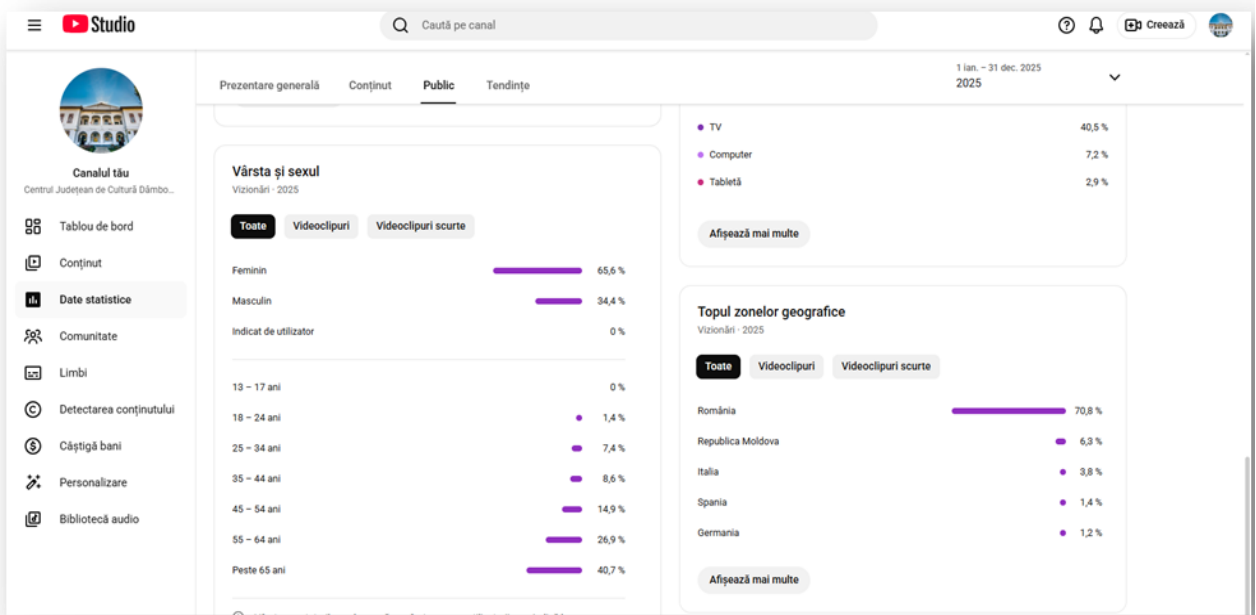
Studio

Caută pe canal

Creează

Canalul tău
Centrul Județean de Cultură Dâmbo...

Tablou de bord
Conținut
Date statistice
Comunitate
Limbi
Detectarea conținutului
Câștigă bani
Personalizare
Bibliotecă audio

Prezentare generală
Conținut
Public
Tendințe

1 ian. – 31 dec. 2025
2025

Vârsta și sexul
Vizionări · 2025

Toate
Videoclipuri
Videoclipuri scurte

| | |
|---|---|
| Feminin | 65,6 % |
| Masculin | 34,4 % |
| Indicat de utilizator | 0 % |

| | |
|---|---|
| 13 – 17 ani | 0 % |
| 18 – 24 ani | 1,4 % |
| 25 – 34 ani | 7,4 % |
| 35 – 44 ani | 8,6 % |
| 45 – 54 ani | 14,9 % |
| 55 – 64 ani | 26,9 % |
| Peste 65 ani | 40,7 % |

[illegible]

| | |
|---|---|
| TV | 40,5 % |
| Computer | 7,2 % |
| Tabletă | 2,9 % |

Afișează mai multe

Topul zonelor geografice
Vizionări · 2025

Toate
Videoclipuri
Videoclipuri scurte

| | |
|---|---|
| România | 70,8 % |
| Republica Moldova | 6,3 % |
| Italia | 3,8 % |
| Spania | 1,4 % |
| Germania | 1,2 % |

Afișează mai multe